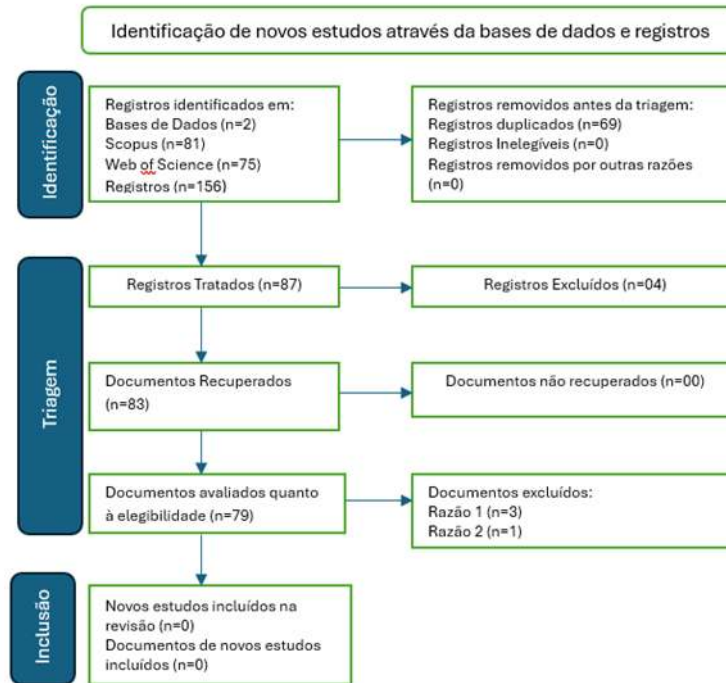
Identificação de novos estudos através da bases de dados e registros

Identificação

Registros identificados em:
Bases de Dados (n=2)
Scopus (n=81)
Web of Science (n=75)
Registros (n=156)

Registros removidos antes da triagem:
Registros duplicados (n=69)
Registros Inelegíveis (n=0)
Registros removidos por outras razões (n=0)

Triagem

Registros Tratados (n=87)

Registros Excluídos (n=04)

Documentos Recuperados (n=83)

Documentos não recuperados (n=00)

Documentos avaliados quanto à elegibilidade (n=79)

Documentos excluídos:
Razão 1 (n=3)
Razão 2 (n=1)

Inclusão

Novos estudos incluídos na revisão (n=0)
Documentos de novos estudos incluídos (n=0)